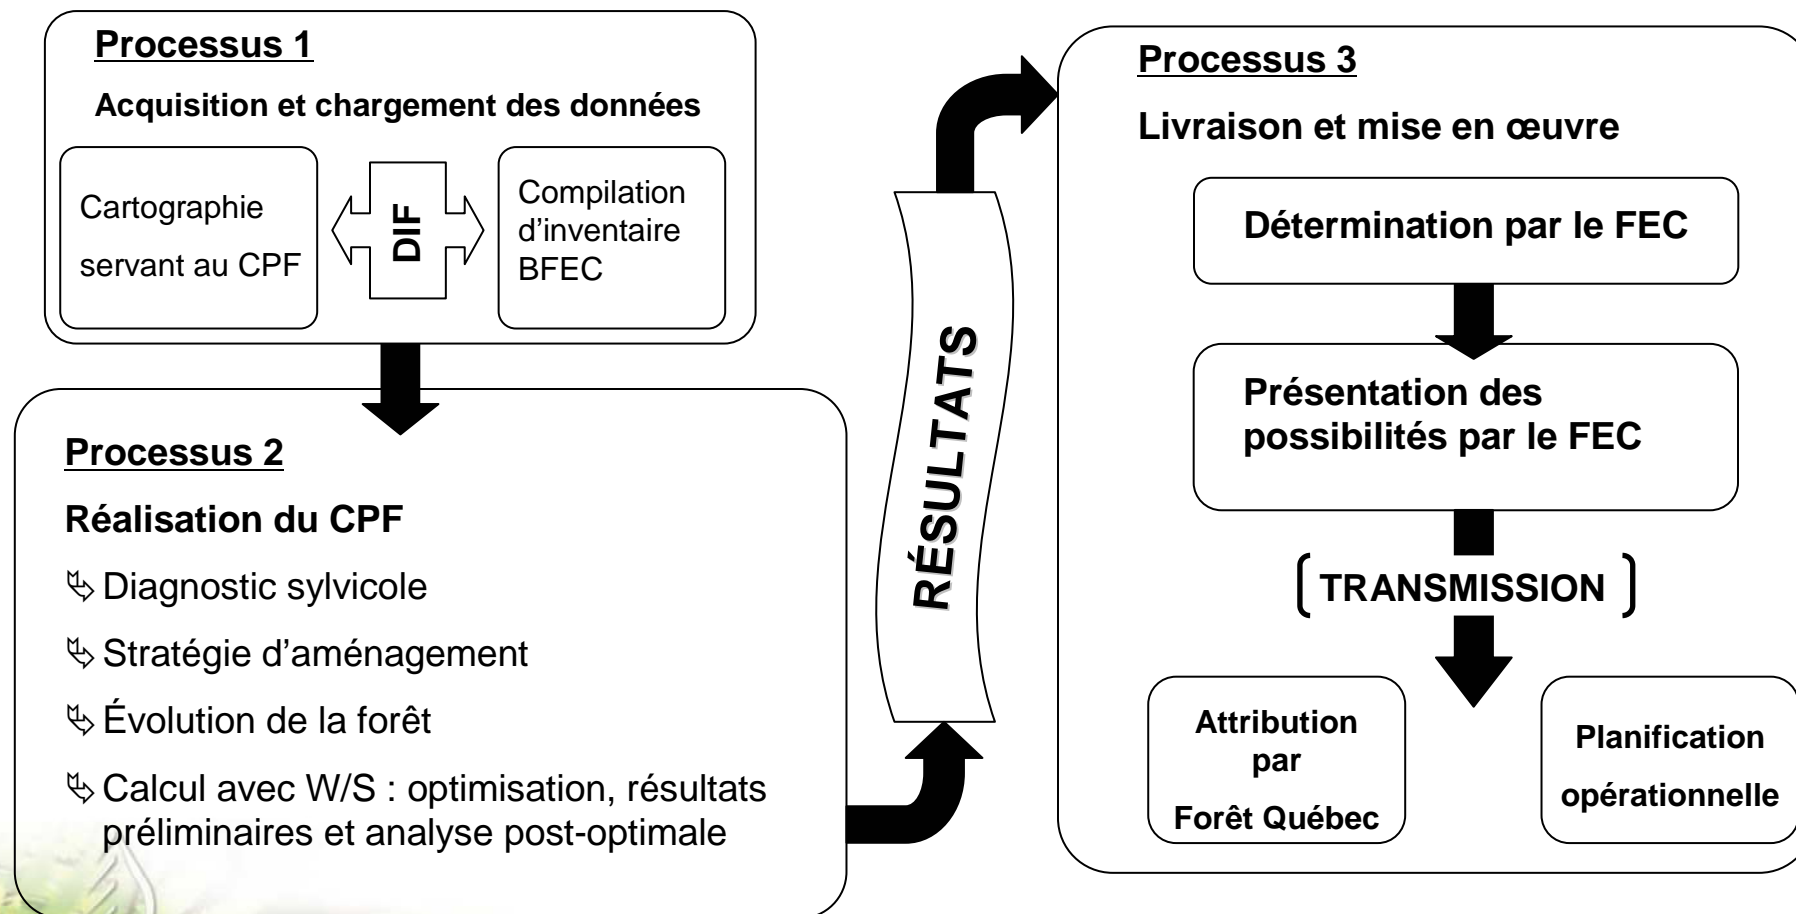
Processus 1

Acquisition et chargement des données

Cartographie servant au CPF

DIF

Compilation d'inventaire BFEC

Processus 2

Réalisation du CPF

↳ Diagnostic sylvicole

↳ Stratégie d'aménagement

↳ Évolution de la forêt

↳ Calcul avec W/S : optimisation, résultats préliminaires et analyse post-optimale

RÉSULTATS

Processus 3

Livraison et mise en œuvre

Détermination par le FEC

Présentation des possibilités par le FEC

TRANSMISSION

Attribution par Forêt Québec

Planification opérationnelle